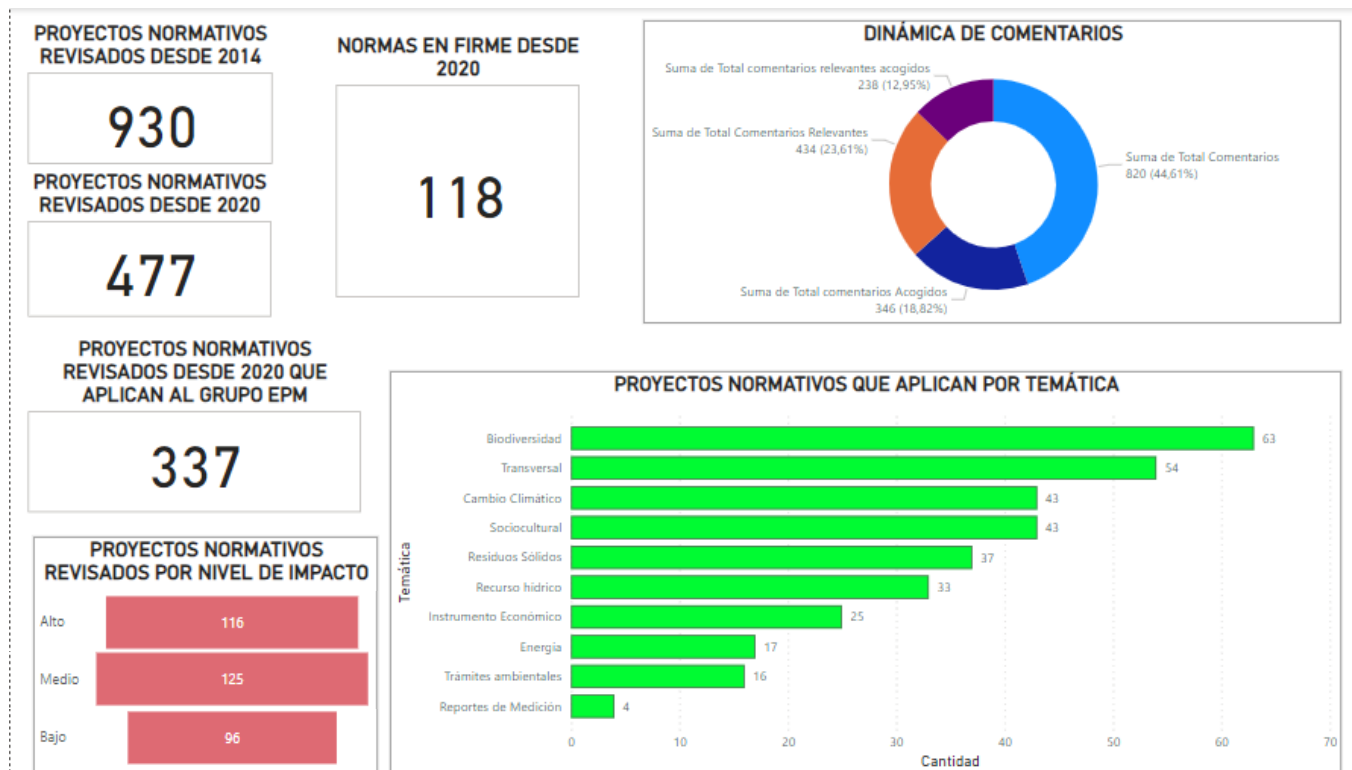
PROYECTOS NORMATIVOS REVISADOS DESDE 2014

930

PROYECTOS NORMATIVOS REVISADOS DESDE 2020

477

NORMAS EN FIRME DESDE 2020

118

DINÁMICA DE COMENTARIOS

Suma de Total comentarios relevantes acogidos
238 (12,95%)

Suma de Total Comentarios Relevantes
434 (23,61%)

Suma de Total Comentarios
820 (44,61%)

Suma de Total comentarios Acogidos
346 (18,82%)

PROYECTOS NORMATIVOS REVISADOS DESDE 2020 QUE APLICAN AL GRUPO EPM

337

PROYECTOS NORMATIVOS QUE APLICAN POR TEMÁTICA

Temática

| Temática | Cantidad |
|---|---|
| Biodiversidad | 63 |
| Transversal | 54 |
| Cambio Climático | 43 |
| Sociocultural | 43 |
| Residuos Sólidos | 37 |
| Recurso hídrico | 33 |
| Instrumento Económico | 25 |
| Energía | 17 |
| Trámites ambientales | 16 |
| Reportes de Medición | 4 |

0 10 20 30 40 50 60 70
Cantidad

PROYECTOS NORMATIVOS REVISADOS POR NIVEL DE IMPACTO

| Nivel | Cantidad |
|---|---|
| Alto | 116 |
| Medio | 125 |
| Bajo | 96 |